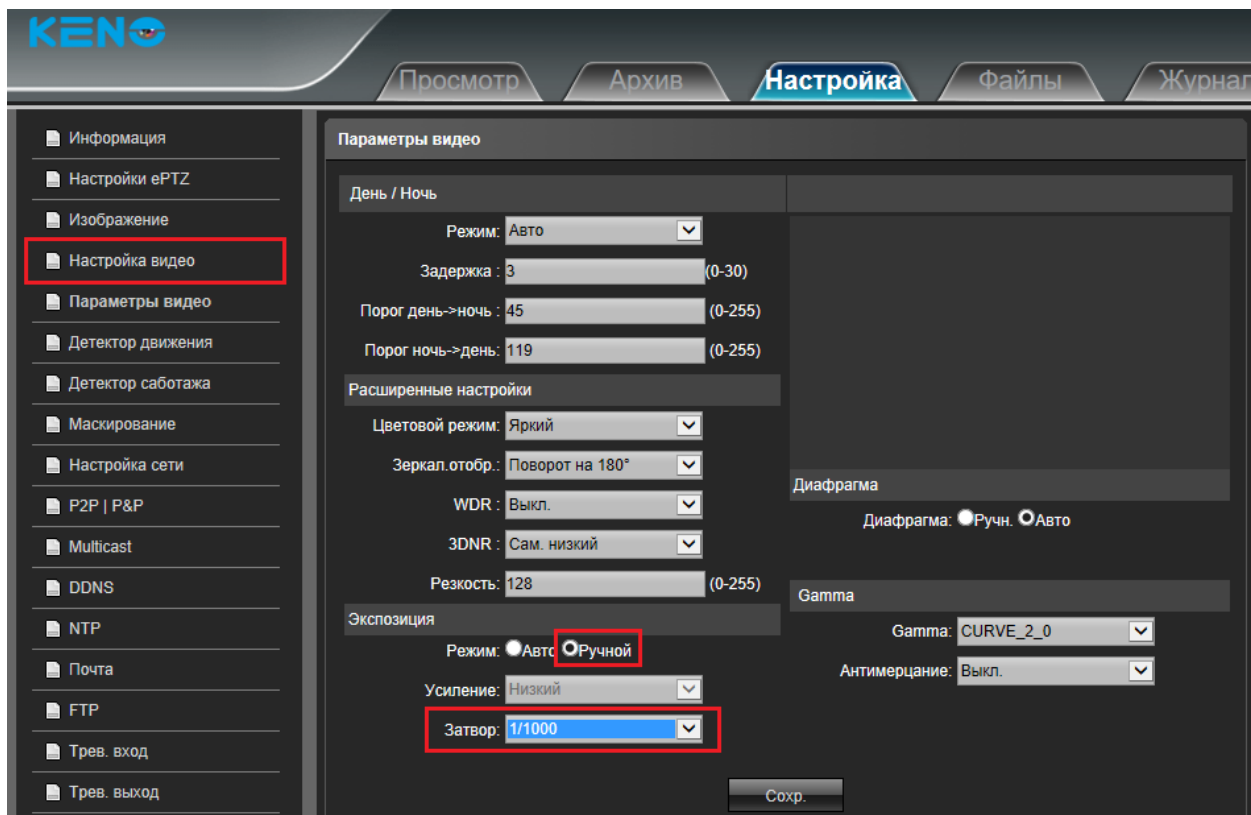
KENO

Просмотр
Архив
Настройка
Файлы
Журнал

Информация
Настройки ePTZ
Изображение
Настройка видео
Параметры видео
Детектор движения
Детектор саботажа
Маскирование
Настройка сети
P2P | P&P
Multicast
DDNS
NTP
Почта
FTP
Трев. вход
Трев. выход

Параметры видео

День / Ночь

Режим: Авто
Задержка : 3 (0-30)
Порог день->ночь : 45 (0-255)
Порог ночь->день: 119 (0-255)

Расширенные настройки

Цветовой режим: Яркий
Зеркал.отобр.: Поворот на 180°
WDR : Выкл.
3DNR : Сам. низкий
Резкость: 128 (0-255)

Экспозиция

Режим: Авто Ручной
Усиление: Низкий
Затвор: 1/1000

Диафрагма

Диафрагма: Ручн. Авто

Gamma

Gamma: CURVE_2_0
Антимерцание: Выкл.

Сохр.